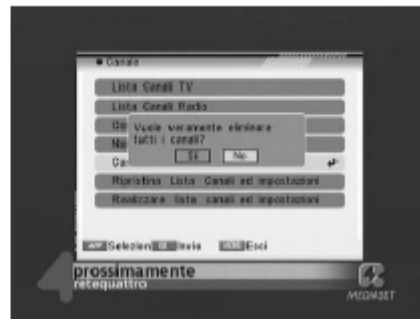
Canale

Lista Canali TV

Lista Canali Radio

Or

No

Ca

Vuole veramente eliminare tutti i canali?

Sì No

Ripristina Lista Canali ed impostazioni

Realizzare lista canali ed impostazioni

Selezion Invia Esci

4

prossimamente

retequattro

MEDIASET